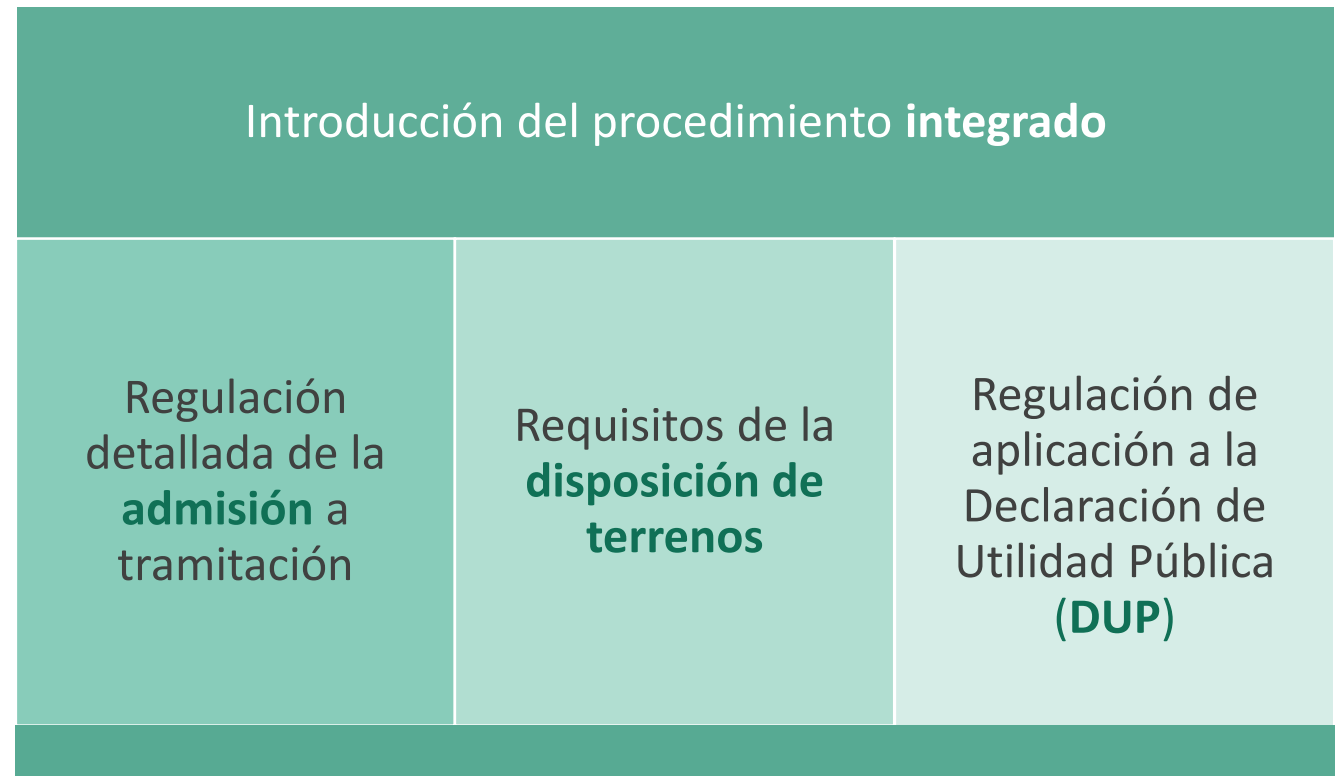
Introducción del procedimiento integrado

| Regulación detallada de la admisión a tramitación | Requisitos de la disposición de terrenos | Regulación de aplicación a la Declaración de Utilidad Pública (DUP) |
|---|---|---|